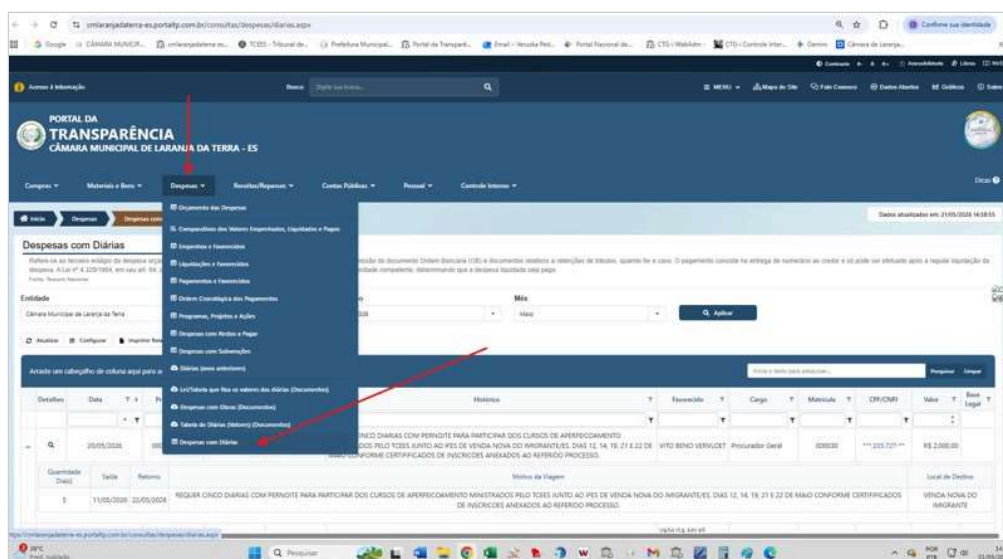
cmlaranjadaterra-es.portaltp.com.br/consultas/despesas/diarias.aspx

Google | CÂMARA MUNICIP... | cmlaranjadaterra-es... | TCEES - Tribunal de... | Prefeitura Municipal... | Portal da Transparê... | Email – Veruska Pet... | Portal Nacional de... | CTG - WebAdm - | CTG - Controle Inter... | Gemini | Câmara de Laranja...

Confirme sua identidade

Acesso à Informação | Busca | Digite sua busca... | MENU | Mapa do Site | Fale Conosco | Dados Abertos | Gráficos | Sobre

PORTAL DA
TRANSPARÊNCIA
CÂMARA MUNICIPAL DE LARANJA DA TERRA - ES

Compras | Materiais e Bens | Despesas | Receitas/Repasses | Contas Públicas | Pessoal | Controle Interno | Dicas

Início | Despesas | Despesas com...

Dados atualizados em: 21/05/2026 14:18:55

Despesas com Diárias

Refere-se ao terceiro estágio da despesa orça... emissão do documento Ordem Bancária (OB) e documentos relativos a retenções de tributos, quando for o caso. O pagamento consiste na entrega de numerário ao credor e só pode ser efetuado após a regular liquidação da despesa. A Lei nº 4.320/1964, em seu art. 64... autoridade competente, determinando que a despesa liquidada seja paga.
Fonte: Tesouro Nacional

Orçamento das Despesas
Comparativo dos Valores Empenhados, Liquidados e Pagos
Empenhos e Favorecidos
Liquidações e Favorecidos
Pagamentos e Favorecidos
Ordem Cronológica dos Pagamentos
Programas, Projetos e Ações
Despesas com Restos a Pagar
Despesas com Subvenções
Diárias (anos anteriores)
Lei/Tabela que fixa os valores das diárias (Documentos)
Despesas com Diárias (Documentos)
Tabela de Diárias (Valores) (Documentos)
Despesas com Diárias

Entidade
Câmara Municipal de Laranja da Terra
Mês
Maio
Aplicar

Atualizar | Configurar | Imprimir

Arraste um cabeçalho de coluna aqui para a...

Digite o texto para pesquisar... | Pesquisar | Limpar

| Detalhes | Data | ... | Histórico | Favorecido | Cargo | Matrícula | CPF/CNPJ | Valor | Base Legal |
|---|---|---|---|---|---|---|---|---|---|
| | 20/05/2026 | | ...CINCO DIARIAS COM PERNOITE PARA PARTICIPAR DOS CURSOS DE APERFEIÇOAMENTO ...DOS PELO TCEES JUNTO AO IPES DE VENDA NOVA DO IMIGRANTE/ES, DIAS 12, 14, 19, 21 E 22 DE MAIO CONFORME CERTIFICADOS DE INSCRICOES ANEXADOS AO REFERIDO PROCESSO. | VITO BENO VERVLOET | Procurador Geral | 000030 | ***.333.727-** | R$ 2.000,00 | |

| Quantidade Diária | Saída | Retorno | Motivo da Viagem | Local de Destino |
|---|---|---|---|---|
| 5 | 11/05/2026 | 22/05/2026 | REQUER CINCO DIARIAS COM PERNOITE PARA PARTICIPAR DOS CURSOS DE APERFEIÇOAMENTO MINISTRADOS PELO TCEES JUNTO AO IPES DE VENDA NOVA DO IMIGRANTE/ES, DIAS 12, 14, 19, 21 E 22 DE MAIO CONFORME CERTIFICADOS DE INSCRICOES ANEXADOS AO REFERIDO PROCESSO. | VENDA NOVA DO IMIGRANTE |

https://cmlaranjadaterra-es.portaltp.com.br/consultas/despesas/diarias.aspx

28°C
Pesquisar